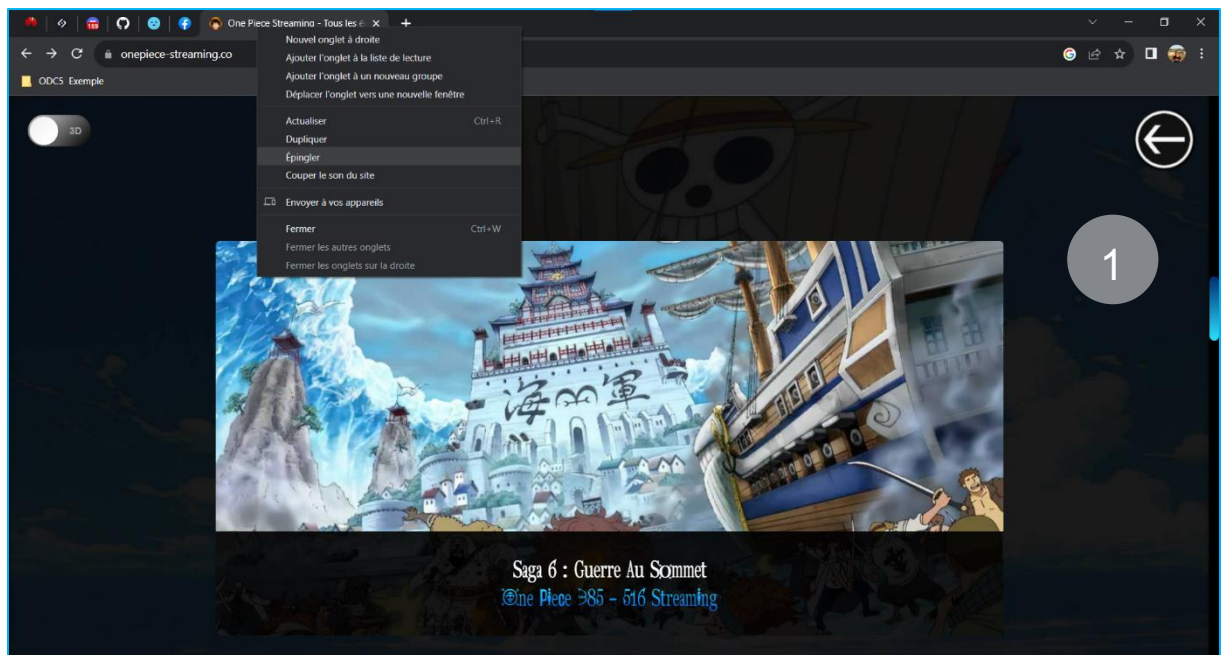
One Piece Streaming - Tous les é ×
onepiece-streaming.co
ODC5 Exemple

Nouvel onglet à droite
Ajouter l'onglet à la liste de lecture
Ajouter l'onglet à un nouveau groupe
Déplacer l'onglet vers une nouvelle fenêtre
Actualiser Ctrl+R
Dupliquer
Épingler
Couper le son du site
Envoyer à vos appareils
Fermer Ctrl+W
Fermer les autres onglets
Fermer les onglets sur la droite

3D

1

海軍

Saga 6 : Guerre Au Sommet
One Piece 385 - 516 Streaming